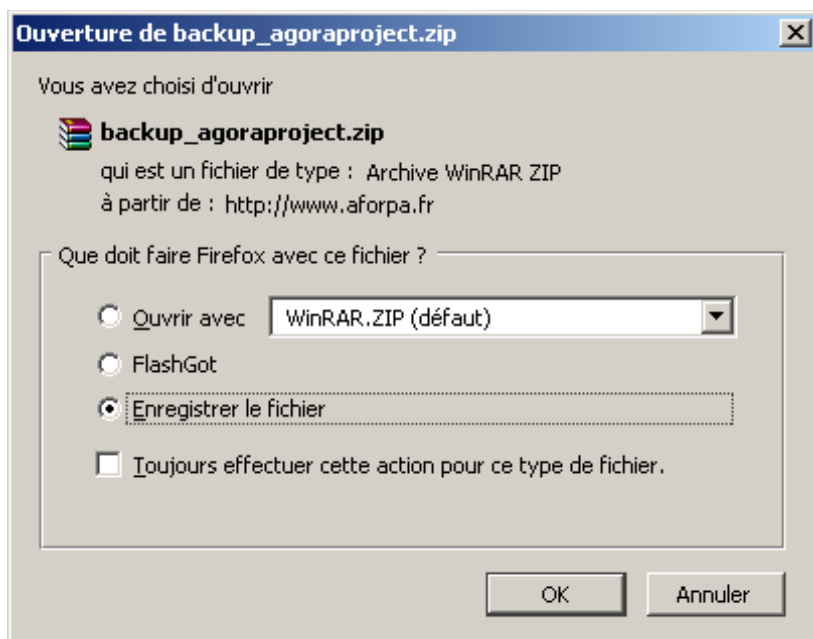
Ouverture de backup_agoraproject.zip

X

Vous avez choisi d'ouvrir

backup_agoraproject.zip

qui est un fichier de type : Archive WinRAR ZIP

à partir de : http://www.aforpa.fr

Que doit faire Firefox avec ce fichier ?

Ouvrir avec

WinRAR.ZIP (défaut)

FlashGot

Enregistrer le fichier

Toujours effectuer cette action pour ce type de fichier.

OK

Annuler